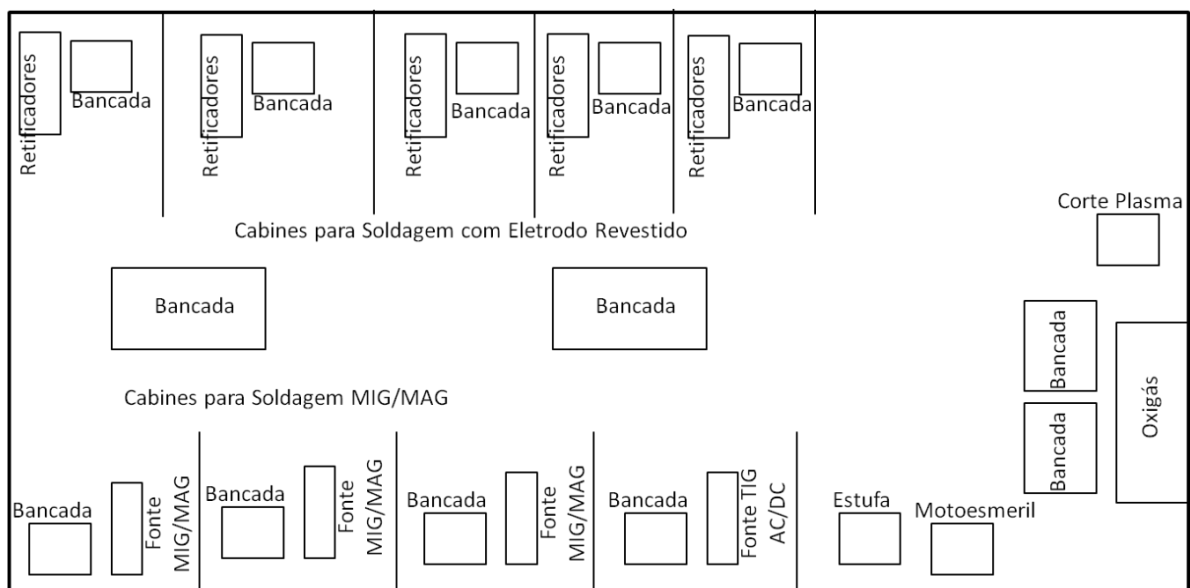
Retificadores
Bancada
Retificadores
Bancada
Retificadores
Bancada
Retificadores
Bancada
Retificadores
Bancada

Corte Plasma

Cabines para Soldagem com Eletrodo Revestido

Bancada
Bancada

Bancada
Oxigás
Bancada

Cabines para Soldagem MIG/MAG

Bancada
Fonte MIG/MAG
Bancada
Fonte MIG/MAG
Bancada
Fonte MIG/MAG
Bancada
Fonte TIG AC/DC
Estufa
Motoesmeril